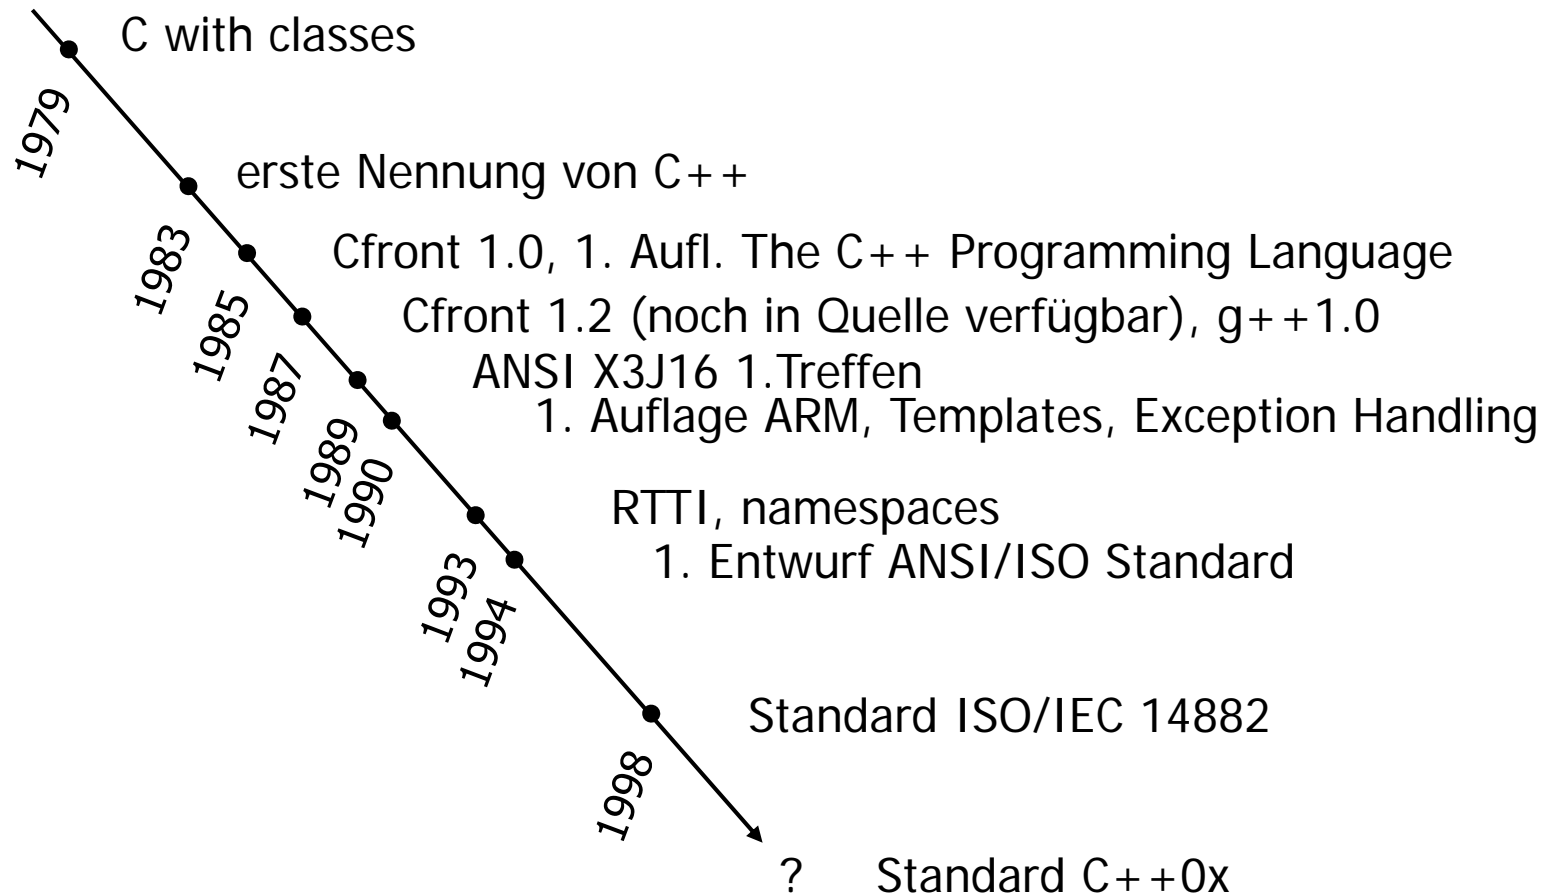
1979 C with classes

1983 erste Nennung von C++

1985 Cfront 1.0, 1. Aufl. The C++ Programming Language

1987 Cfront 1.2 (noch in Quelle verfügbar), g++1.0

1989 ANSI X3J16 1.Treffen

1990 1. Auflage ARM, Templates, Exception Handling

1993 RTTI, namespaces

1994 1. Entwurf ANSI/ISO Standard

1998 Standard ISO/IEC 14882

? Standard C++0x